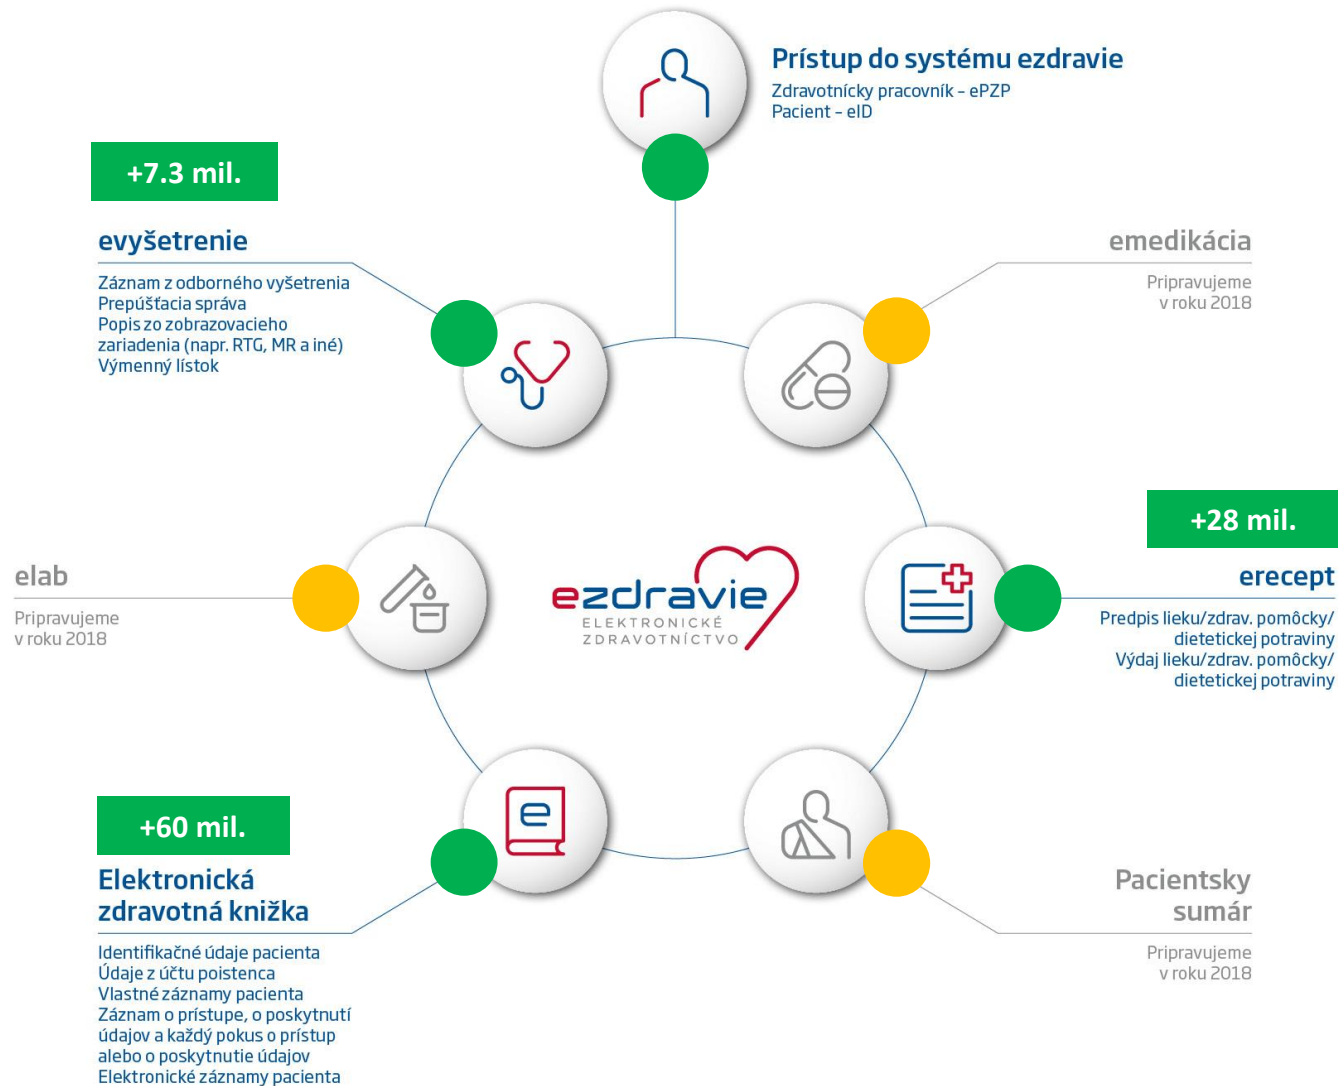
Prístup do systému ezdravie
Zdravotnícky pracovník – ePZP
Pacient – eID

+7.3 mil.

evyšetrenie
Záznam z odborného vyšetrenia
Prepúšťacia správa
Popis zo zobrazovacieho zariadenia (napr. RTG, MR a iné)
Výmenný lístok

emedikácia
Pripravujeme v roku 2018

+28 mil.

erecept
Predpis lieku/zdrav. pomôcky/ dietetickej potraviny
Výdaj lieku/zdrav. pomôcky/ dietetickej potraviny

elab
Pripravujeme v roku 2018

ezdravie
ELEKTRONICKÉ ZDRAVOTNÍCTVO

+60 mil.

Elektronická zdravotná knižka
Identifikačné údaje pacienta
Údaje z účtu poistenca
Vlastné záznamy pacienta
Záznam o prístupe, o poskytnutí údajov a každý pokus o prístup alebo o poskytnutie údajov
Elektronické záznamy pacienta

Pacientsky sumár
Pripravujeme v roku 2018